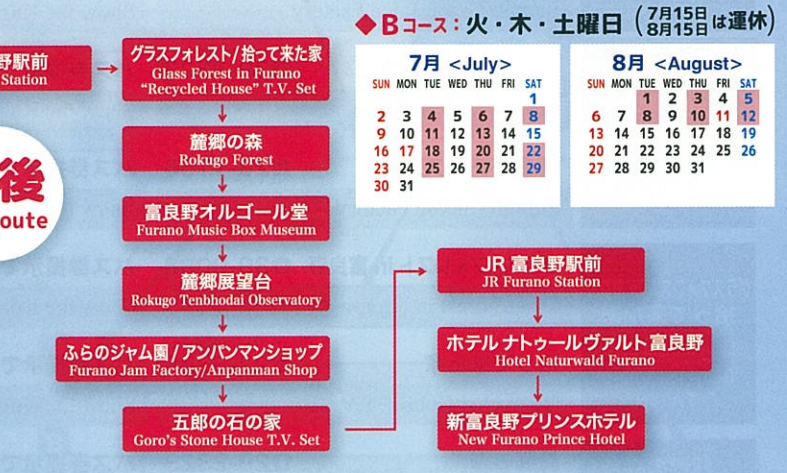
野駅前
Station

後
oute

グラスフォレスト/拾って来た家
Glass Forest in Furano
"Recycled House" T.V. Set

麓郷の森
Rokugo Forest

富良野オルゴール堂
Furano Music Box Museum

麓郷展望台
Rokugo Tenbhodai Observatory

ふらのジャム園/アンパンマンショップ
Furano Jam Factory/Anpanman Shop

五郎の石の家
Goro's Stone House T.V. Set

◆Bコース:火・木・土曜日(7月15日 8月15日は運休)

7月 <July>

| SUN | MON | TUE | WED | THU | FRI | SAT |
|---|---|---|---|---|---|---|
| | | | | | | 1 |
| 2 | 3 | 4 | 5 | 6 | 7 | 8 |
| 9 | 10 | 11 | 12 | 13 | 14 | 15 |
| 16 | 17 | 18 | 19 | 20 | 21 | 22 |
| 23 | 24 | 25 | 26 | 27 | 28 | 29 |
| 30 | 31 | | | | | |

8月 <August>

| SUN | MON | TUE | WED | THU | FRI | SAT |
|---|---|---|---|---|---|---|
| | | 1 | 2 | 3 | 4 | 5 |
| 6 | 7 | 8 | 9 | 10 | 11 | 12 |
| 13 | 14 | 15 | 16 | 17 | 18 | 19 |
| 20 | 21 | 22 | 23 | 24 | 25 | 26 |
| 27 | 28 | 29 | 30 | 31 | | |

JR 富良野駅前
JR Furano Station

ホテル ナトゥールヴァルト 富良野
Hotel Naturwald Furano

新富良野プリンスホテル
New Furano Prince Hotel